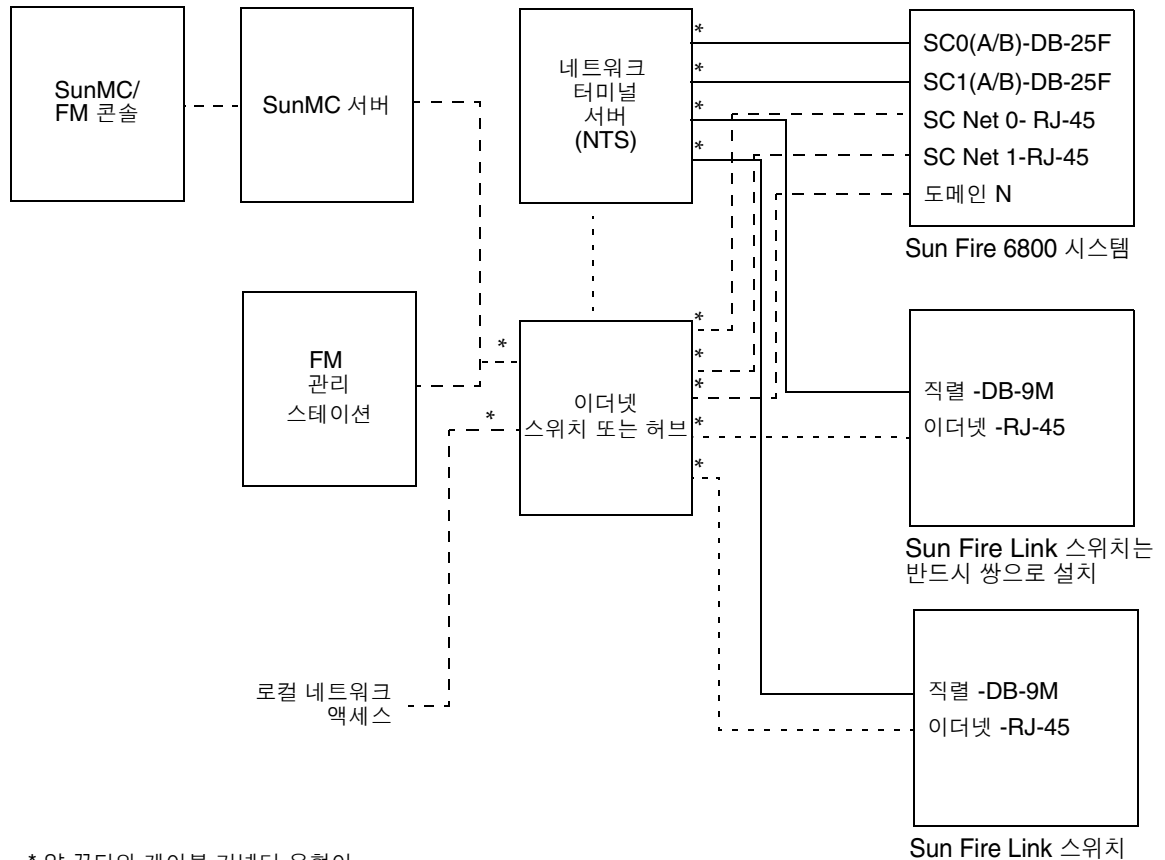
SunMC/
FM 콘솔

SunMC 서버

네트워크
터미널
서버
(NTS)

SC0(A/B)-DB-25F
SC1(A/B)-DB-25F
SC Net 0- RJ-45
SC Net 1-RJ-45
도메인 N

Sun Fire 6800 시스템

FM
관리
스테이션

이더넷
스위치 또는 허브

직렬 -DB-9M
이더넷 -RJ-45

Sun Fire Link 스위치는
반드시 쌍으로 설치

로컬 네트워크
액세스

직렬 -DB-9M
이더넷 -RJ-45

Sun Fire Link 스위치

* 양 끝단의 케이블 커넥터 유형이